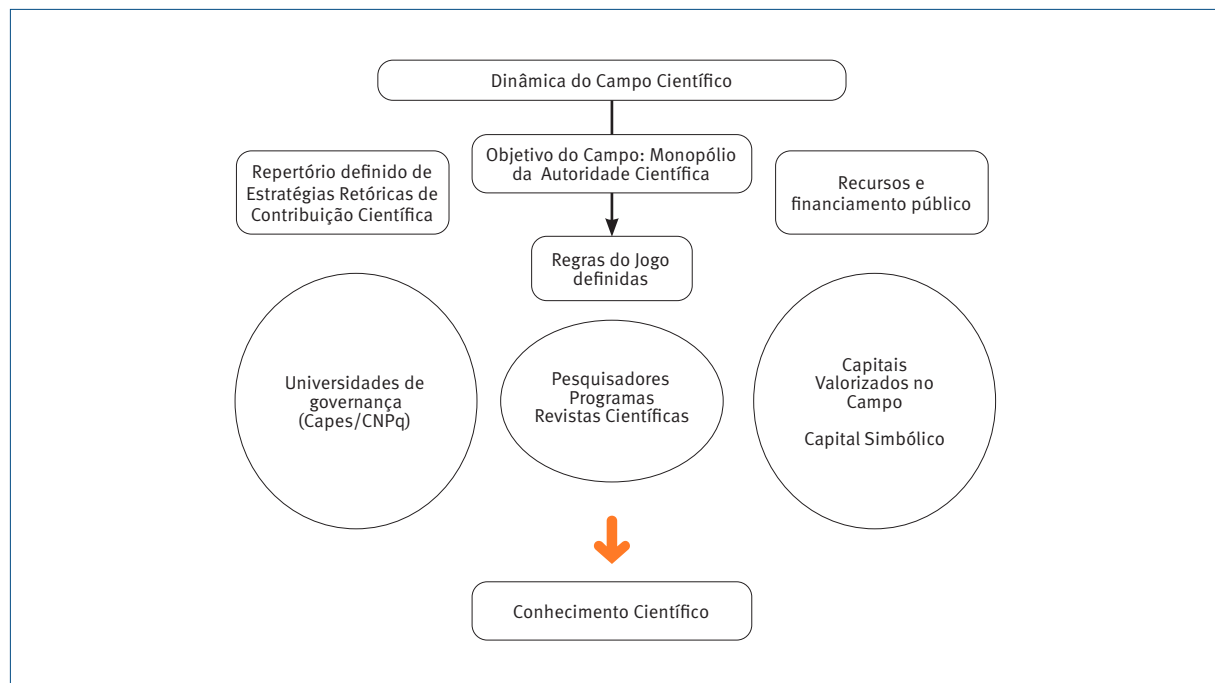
Dinâmica do Campo Científico

Objetivo do Campo: Monopólio da Autoridade Científica

Repertório definido de Estratégias Retóricas de Contribuição Científica

Recursos e financiamento público

Regras do Jogo definidas

Universidades de governança (Capes/CNPq)

Pesquisadores
Programas
Revistas Científicas

Capitais Valorizados no Campo

Capital Simbólico

Conhecimento Científico